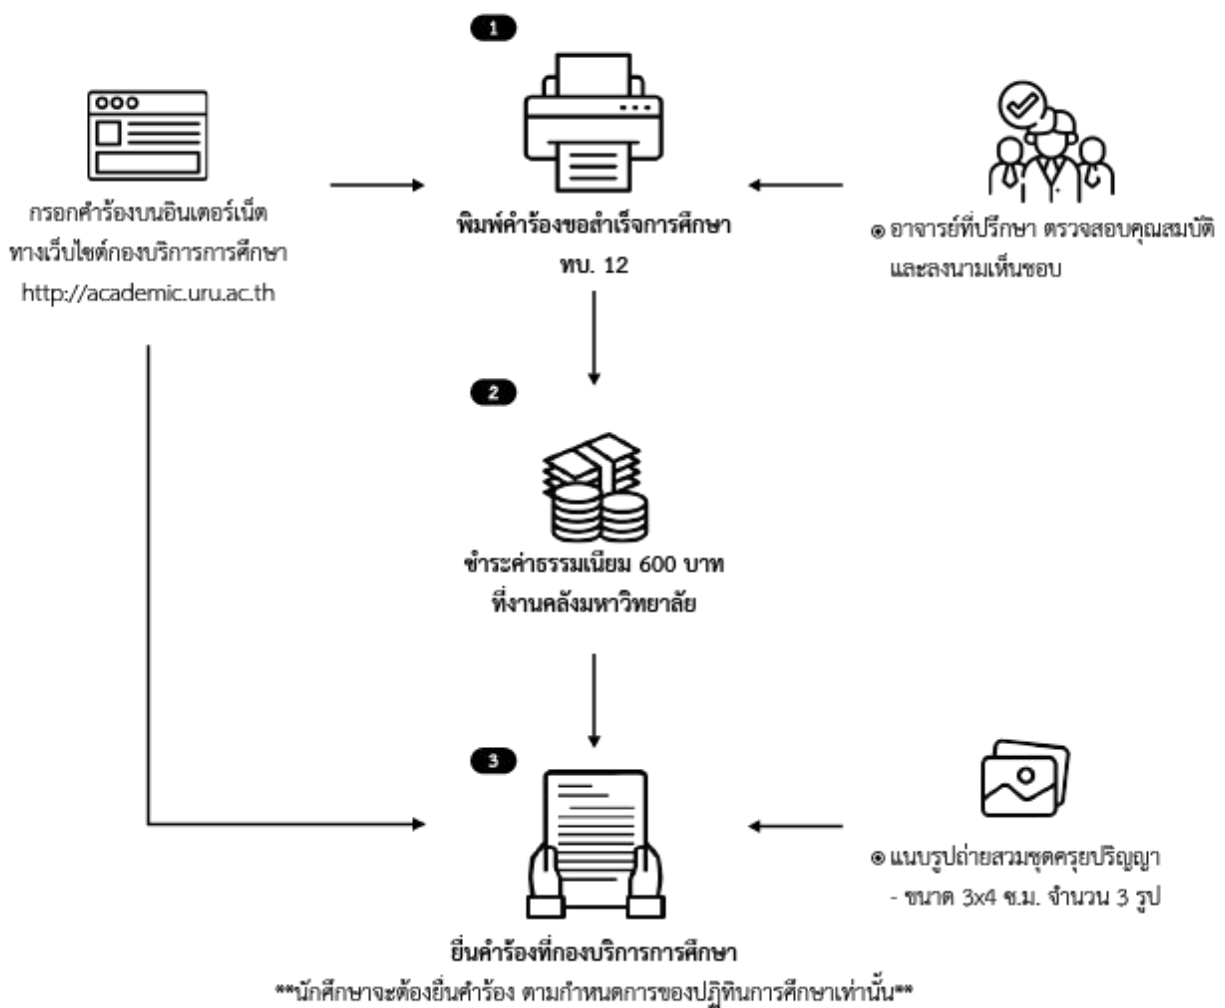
1

กรอกคำร้องบนอินเตอร์เน็ต ทางเว็บไซต์กองบริการการศึกษา http://academic.uru.ac.th

พิมพ์คำร้องขอสำเร็จการศึกษา ทบ. 12

◉ อาจารย์ที่ปรึกษา ตรวจสอบคุณสมบัติ และลงนามเห็นชอบ

2

ชำระค่าธรรมเนียม 600 บาท ที่งานคลังมหาวิทยาลัย

3

◉ แนบรูปถ่ายสวมชุดครุยปริญญา
- ขนาด 3x4 ซ.ม. จำนวน 3 รูป

ยื่นคำร้องที่กองบริการการศึกษา
**นักศึกษาจะต้องยื่นคำร้อง ตามกำหนดการของปฏิทินการศึกษาเท่านั้น**